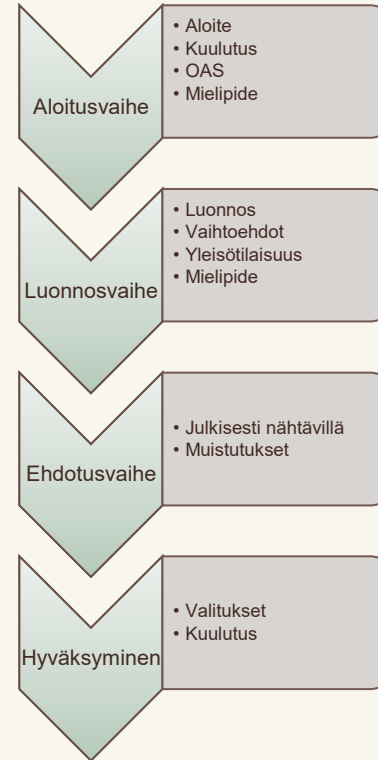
Aloitusvaihe

• Aloite
• Kuulutus
• OAS
• Mielipide

Luonnosvaihe

• Luonnos
• Vaihtoehdot
• Yleisötilaisuus
• Mielipide

Ehdotusvaihe

• Julkisesti nähtävillä
• Muistutukset

Hyväksyminen

• Valitukset
• Kuulutus